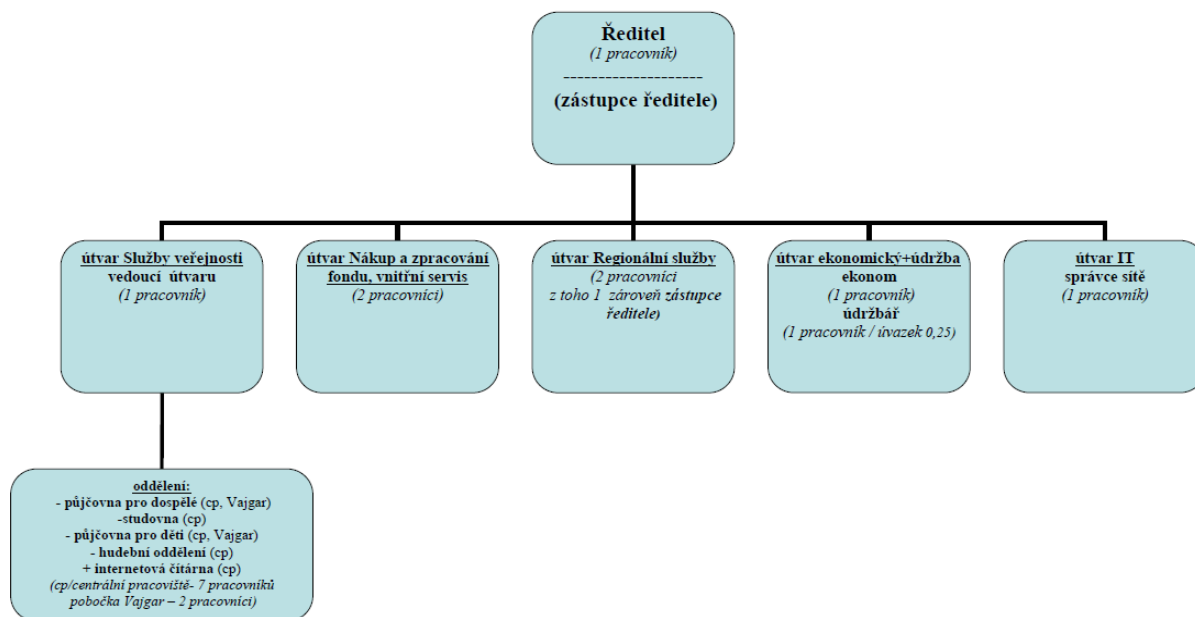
Ředitel
(1 pracovník)
--------------------
(zástupce ředitele)

útvar Služby veřejnosti
vedoucí útvaru
(1 pracovník)

útvar Nákup a zpracování fondu, vnitřní servis
(2 pracovníci)

útvar Regionální služby
(2 pracovníci
z toho 1 zároveň zástupce ředitele)

útvar ekonomický+údržba
ekonom
(1 pracovník)
údržbář
(1 pracovník / úvazek 0,25)

útvar IT
správce sítě
(1 pracovník)

oddělení:
- půjčovna pro dospělé (cp, Vajgar)
-studovna (cp)
- půjčovna pro děti (cp, Vajgar)
- hudební oddělení (cp)
+ internetová čítárna (cp)
(cp/centrální pracoviště- 7 pracovníků
pobočka Vajgar – 2 pracovníci)